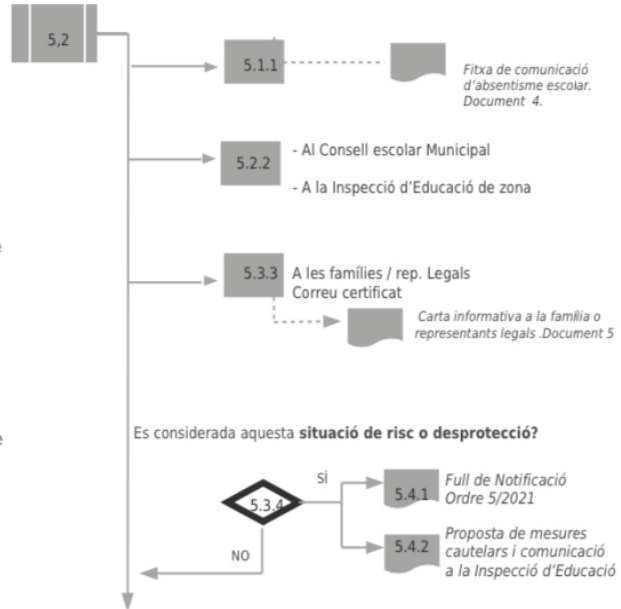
5,2

5.1.1

Fitxa de comunicació d'absentisme escolar. Document 4.

5.2.2

- Al Consell escolar Municipal

- A la Inspecció d'Educació de zona

5.3.3

A les famílies / rep. Legals
Correu certificat

Carta informativa a la família o representants legals .Document 5

Es considerada aquesta **situació de risc o desprotecció?**

5.3.4

SÍ

NO

5.4.1

Full de Notificació
Ordre 5/2021

5.4.2

Proposta de mesures cautelars i comunicació a la Inspecció d'Educació